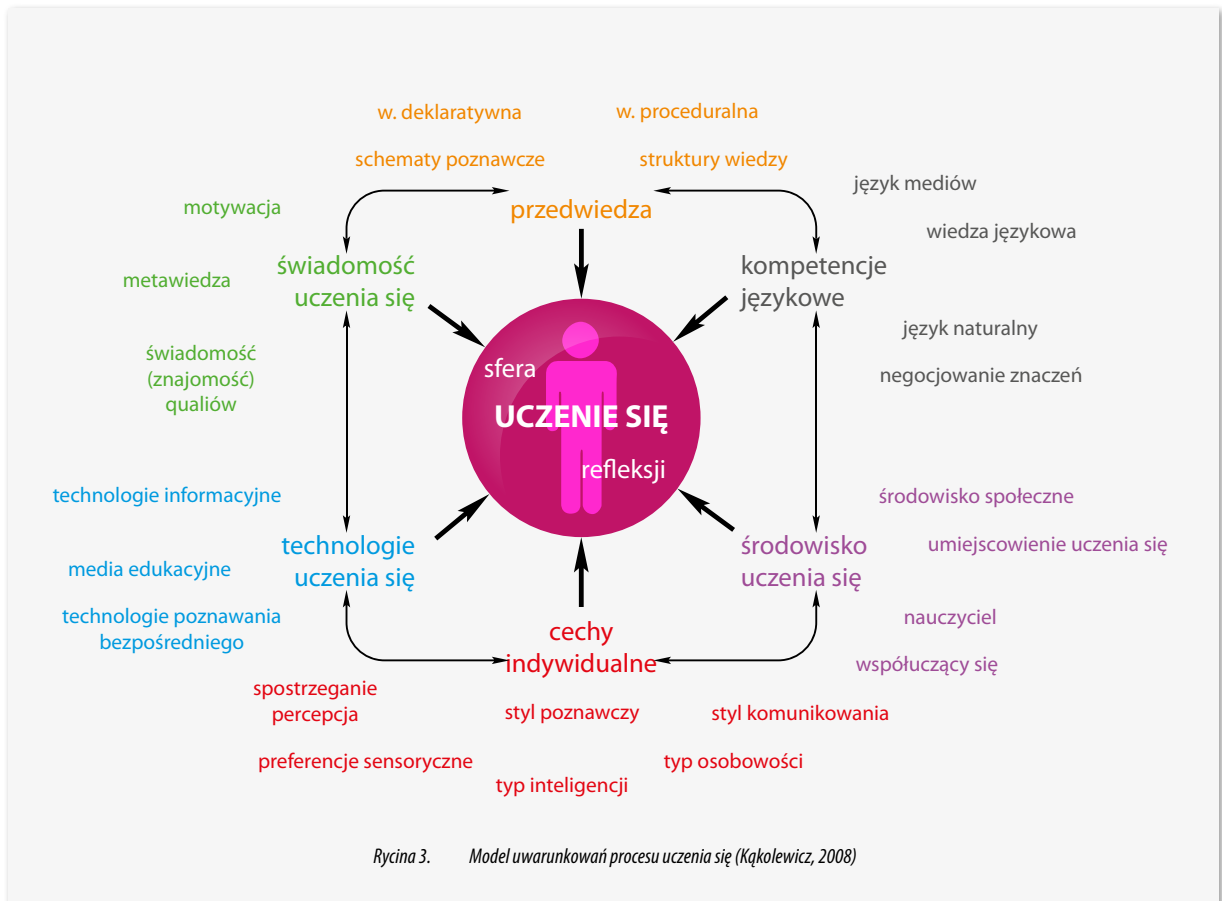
w. deklaratywna

w. proceduralna

schematy poznawcze

struktury wiedzy

przedwiedza

język mediów

motywacja

wiedza językowa

świadomość uczenia się

kompetencje językowe

metawiedza

język naturalny

świadomość (znajomość) qualiów

negocjowanie znaczeń

sfera

UCZENIE SIĘ

refleksji

technologie informacyjne

środowisko społeczne

technologie uczenia się

środowisko uczenia się

umiejscowienie uczenia się

media edukacyjne

technologie poznawania bezpośredniego

nauczyciel

cechy indywidualne

współuczący się

spostrzeganie percepcja

styl poznawczy

styl komunikowania

preferencje sensoryczne

typ osobowości

typ inteligencji

Rycina 3. Model uwarunkowań procesu uczenia się (Kąkolewicz, 2008)